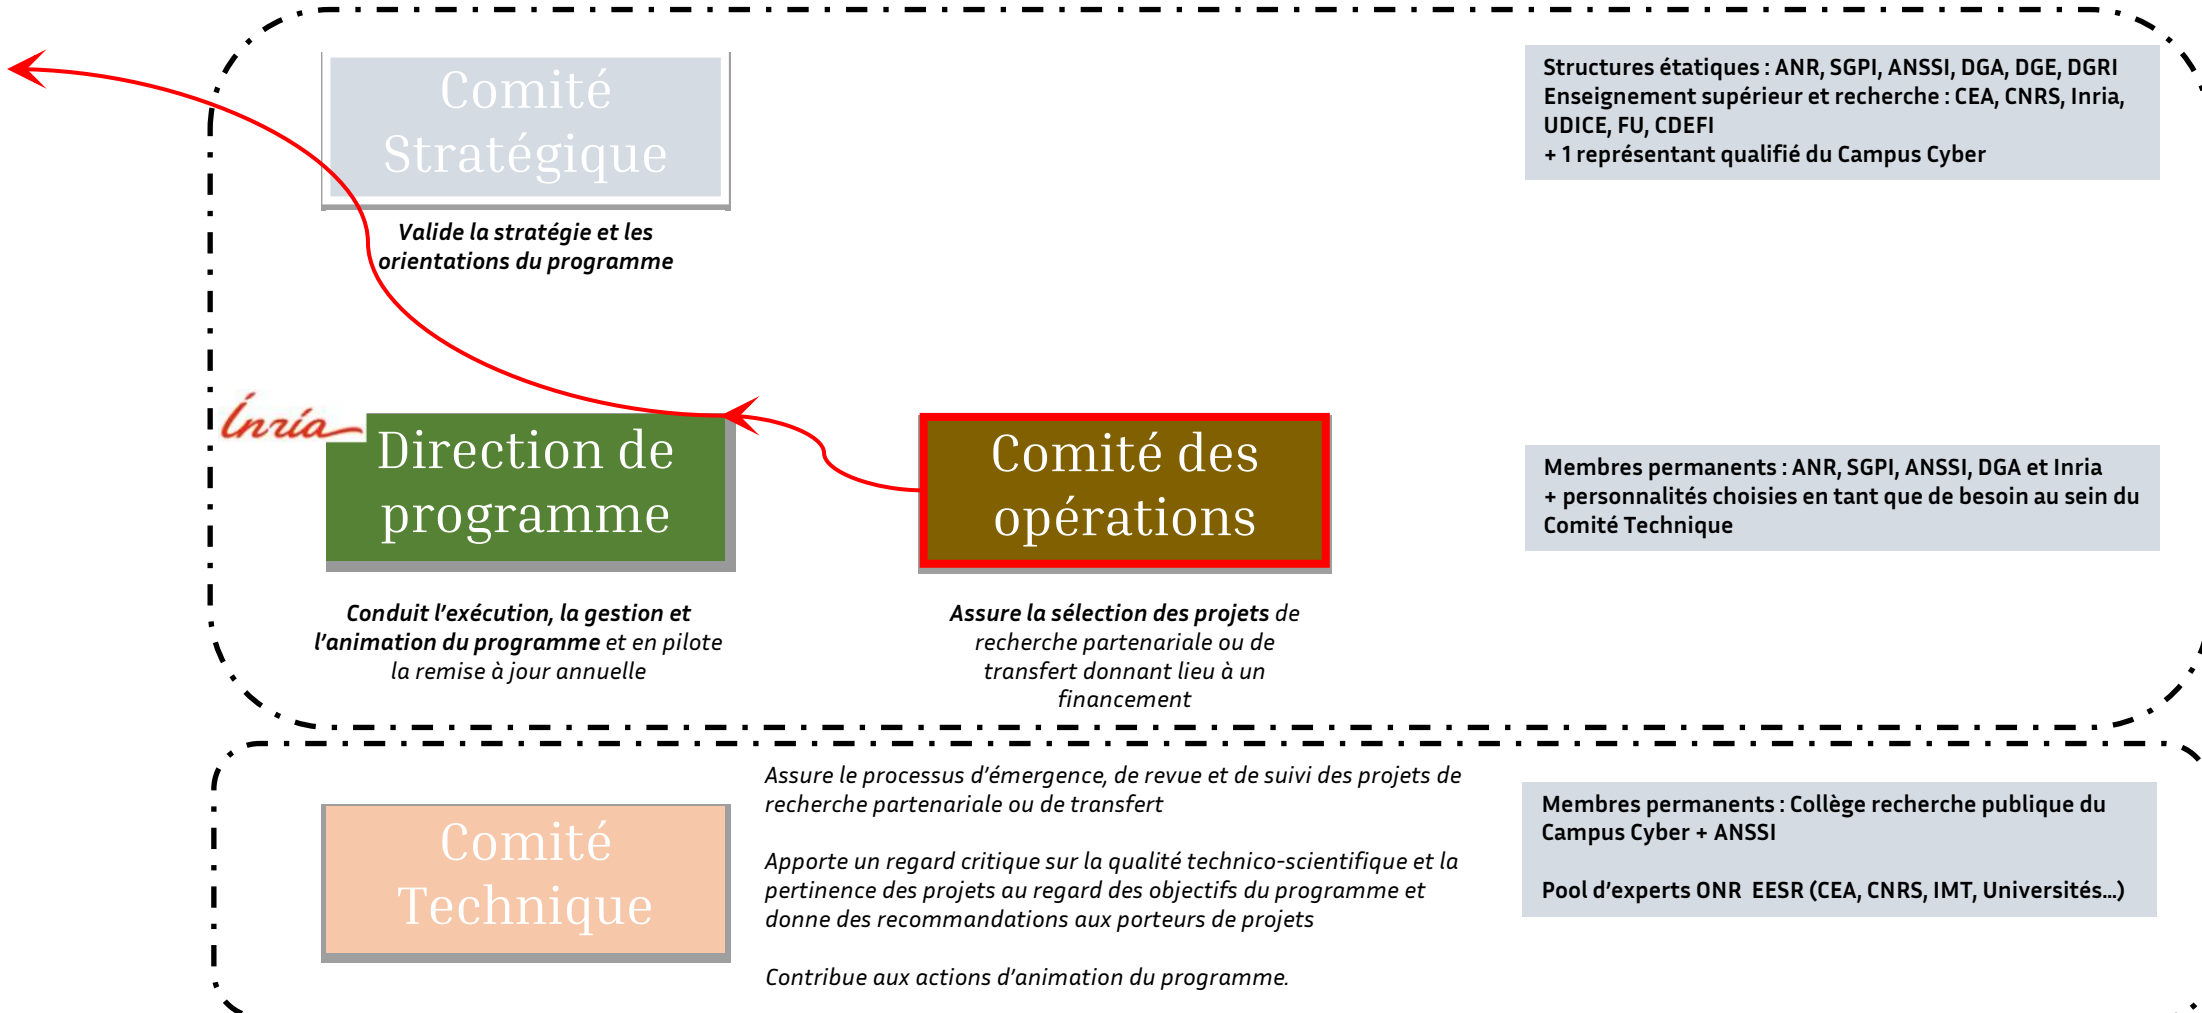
Comité Stratégique

Valide la stratégie et les orientations du programme

Structures étatiques : ANR, SGPI, ANSSI, DGA, DGE, DGRI
Enseignement supérieur et recherche : CEA, CNRS, Inria, UDICE, FU, CDEFI
+ 1 représentant qualifié du Campus Cyber

Inria

Direction de programme

Conduit l'exécution, la gestion et l'animation du programme et en pilote la remise à jour annuelle

Comité des opérations

Assure la sélection des projets de recherche partenariale ou de transfert donnant lieu à un financement

Membres permanents : ANR, SGPI, ANSSI, DGA et Inria
+ personnalités choisies en tant que de besoin au sein du Comité Technique

Comité Technique

Assure le processus d'émergence, de revue et de suivi des projets de recherche partenariale ou de transfert

Apporte un regard critique sur la qualité technico-scientifique et la pertinence des projets au regard des objectifs du programme et donne des recommandations aux porteurs de projets

Contribue aux actions d'animation du programme.

Membres permanents : Collège recherche publique du Campus Cyber + ANSSI

Pool d'experts ONR EESR (CEA, CNRS, IMT, Universités…)